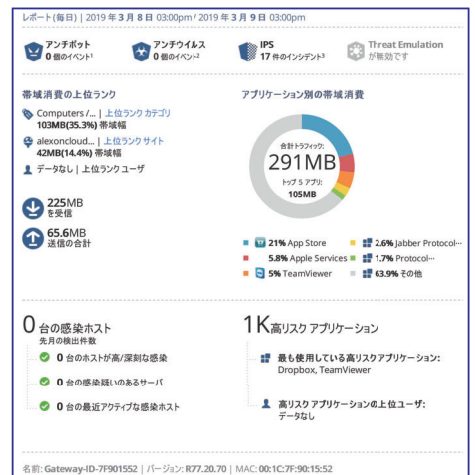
レポート(毎日) | 2019 年 3 月 8 日 03:00pm / 2019 年 3 月 9 日 03:00pm

アンチボット
0 個のイベント¹

アンチウイルス
0 個のイベント²

IPS
17 件のインシデント³

Threat Emulation
が無効です

帯域消費の上位ランク

Computers /... | 上位ランク カテゴリ
103MB(35.3%) 帯域幅

alexoncloud... | 上位ランク サイト
42MB(14.4%) 帯域幅

データなし | 上位ランク ユーザ

225MB
を受信

65.6MB
送信の合計

アプリケーション別の帯域消費

合計トラフィック:
291MB
トップ 5 アプリ:
105MB

21% App Store
2.6% Jabber Protocol...
5.8% Apple Services
1.7% Protocol...
5% TeamViewer
63.9% その他

0 台の感染ホスト
先月の検出件数

0 台のホストが高/深刻な感染

0 台の感染疑いのあるサーバ

0 台の最近アクティブな感染ホスト

1K 高リスク アプリケーション

最も使用している高リスクアプリケーション:
Dropbox, TeamViewer

高リスク アプリケーションの上位ユーザ:
データなし

名前: Gateway-ID-7F901552 | バージョン: R77.20.70 | MAC: 00:1C:7F:90:15:52